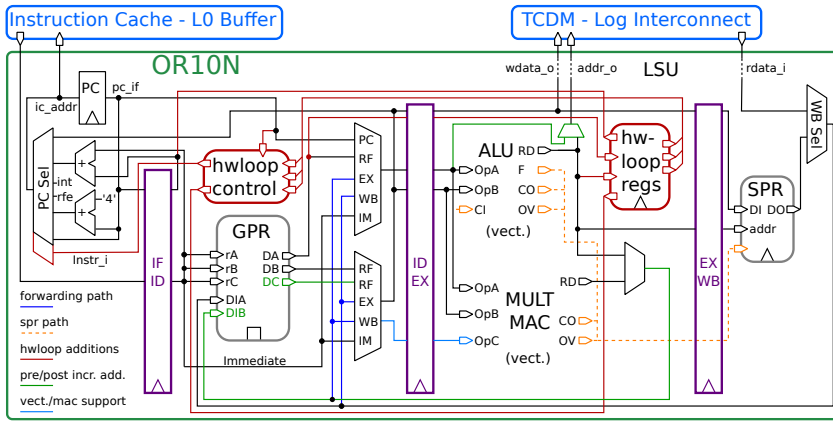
Instruction Cache - L0 Buffer

TCDM - Log Interconnect

OR10N

wdata_o

addr_o

LSU

rdata_i

PC

pc_if

ic_addr

PC Sel

+

int

rfe

+

'4'

Instr_i

IF
ID

hwloop
control

PC
RF
EX
WB
IM

ALU

RD

OpA

OpB

CI

F

CO

OV

(vect.)

hw-
loop
regs

WB Sel

SPR

DI

DO

addr

GPR

rA

rB

rC

DA

DB

DC

DIA

DIB

Immediate

RF
RF
EX
WB
IM

ID
EX

OpA

OpB

OpC

MULT
MAC

(vect.)

CO

OV

RD

EX
WB

forwarding path

spr path

hwloop additions

pre/post incr. add.

vect./mac support